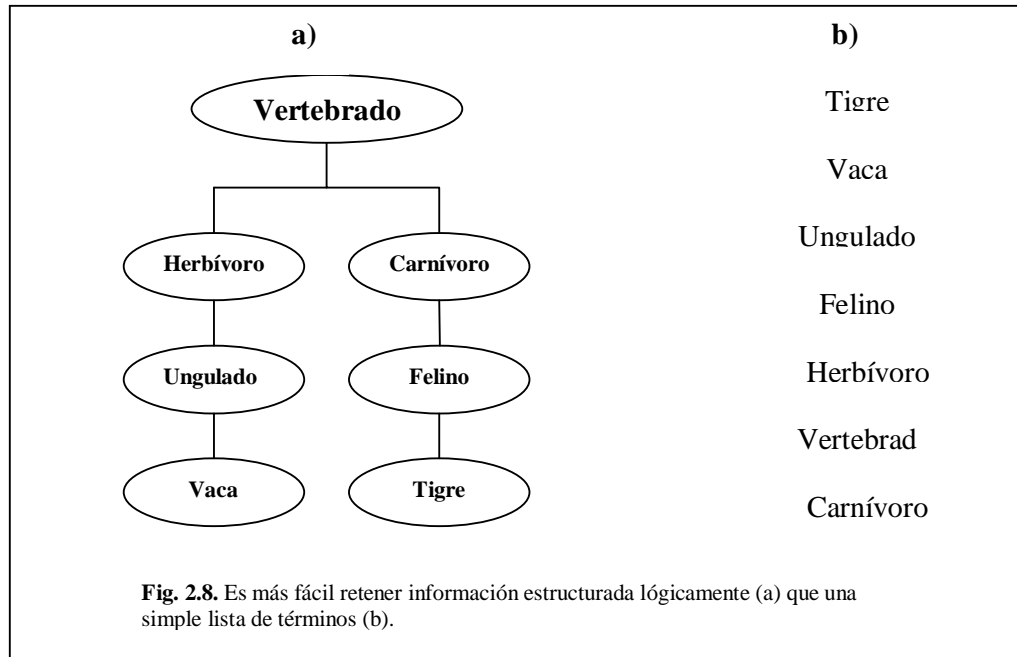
a)

Vertebrado

Herbívoro

Carnívoro

Ungulado

Felino

Vaca

Tigre

b)

Tigre

Vaca

Ungulado

Felino

Herbívoro

Vertebrad

Carnívoro

**Fig. 2.8.** Es más fácil retener información estructurada lógicamente (a) que una simple lista de términos (b).